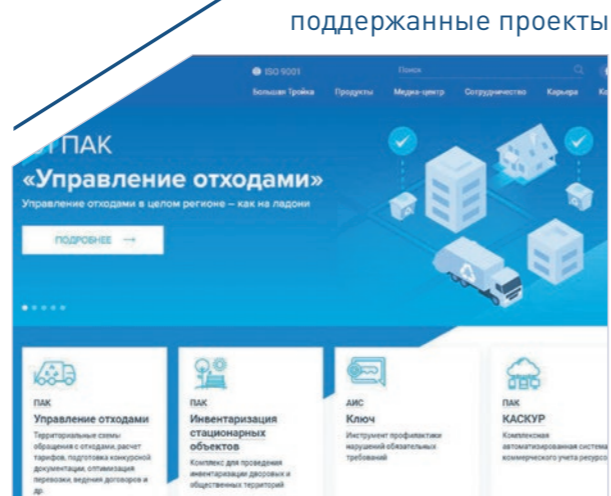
поддержанные проекты

ISO 9001

Поиск

Большая Тройка  Продукты  Медиа-центр  Сотрудничество  Карьера

ПАК

«Управление отходами»

Управление отходами в целом регионе – как на ладони

ПОДРОБНЕЕ →

ПАК
Управление отходами
Территориальные схемы обращения с отходами, расчет тарифов, подготовка конкурсной документации, оптимизация перевозки, ведение договоров и др.

ПАК
Инвентаризация стационарных объектов
Комплекс для проведения инвентаризации дворовых и общественных территорий

АИС
Ключ
Инструмент профилактики нарушений обязательных требований

ПАК
КАСКУР
Комплексная автоматизированная система коммерческого учета ресурсов